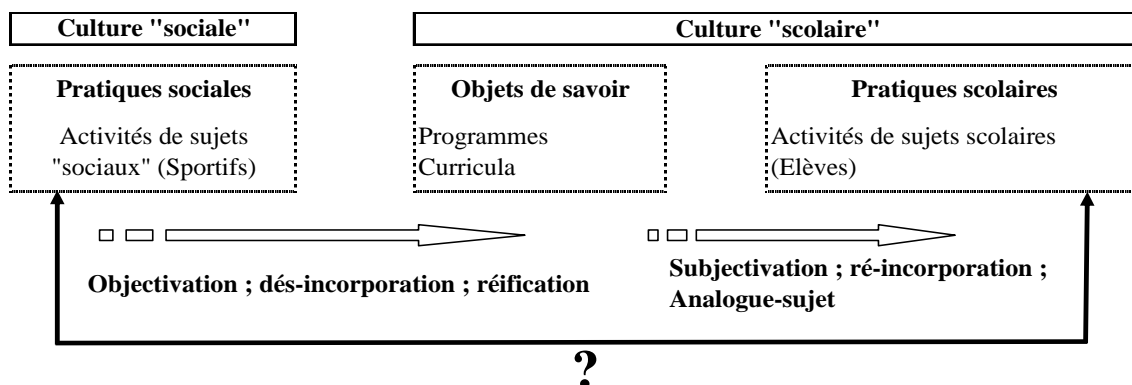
Culture "sociale"

Culture "scolaire"

Pratiques sociales

Activités de sujets "sociaux" (Sportifs)

Objets de savoir

Programmes
Curricula

Pratiques scolaires

Activités de sujets scolaires (Elèves)

Objectivation ; dés-incorporation ; réification

Subjectivation ; ré-incorporation ; Analogue-sujet

?